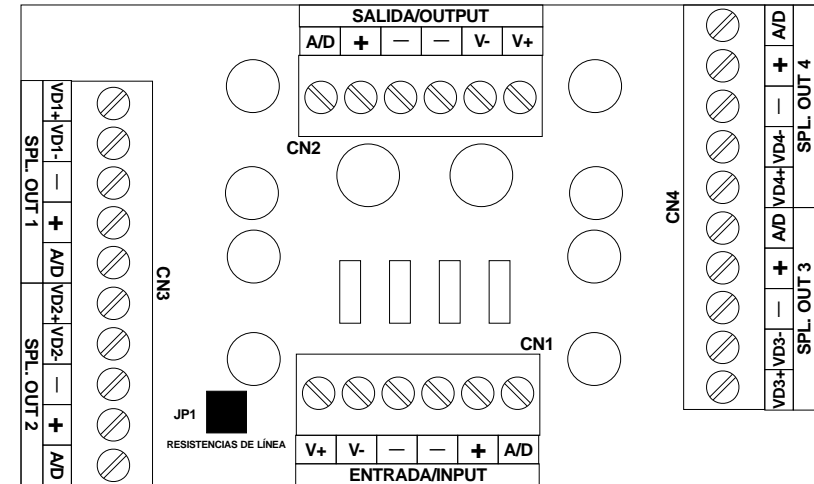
SALIDA/OUTPUT

| A/D | + | — | — | V- | V+ |
|---|---|---|---|---|---|

CN2

VD1+ VD1- — + A/D
SPL. OUT 1

VD2+ VD2- — + A/D
SPL. OUT 2

CN3

A/D + — VD4- VD4+
SPL. OUT 4

A/D + — VD3- VD3+
SPL. OUT 3

CN4

CN1

JP1
RESISTENCIAS DE LÍNEA

| V+ | V- | — | — | + | A/D |
|---|---|---|---|---|---|

ENTRADA/INPUT